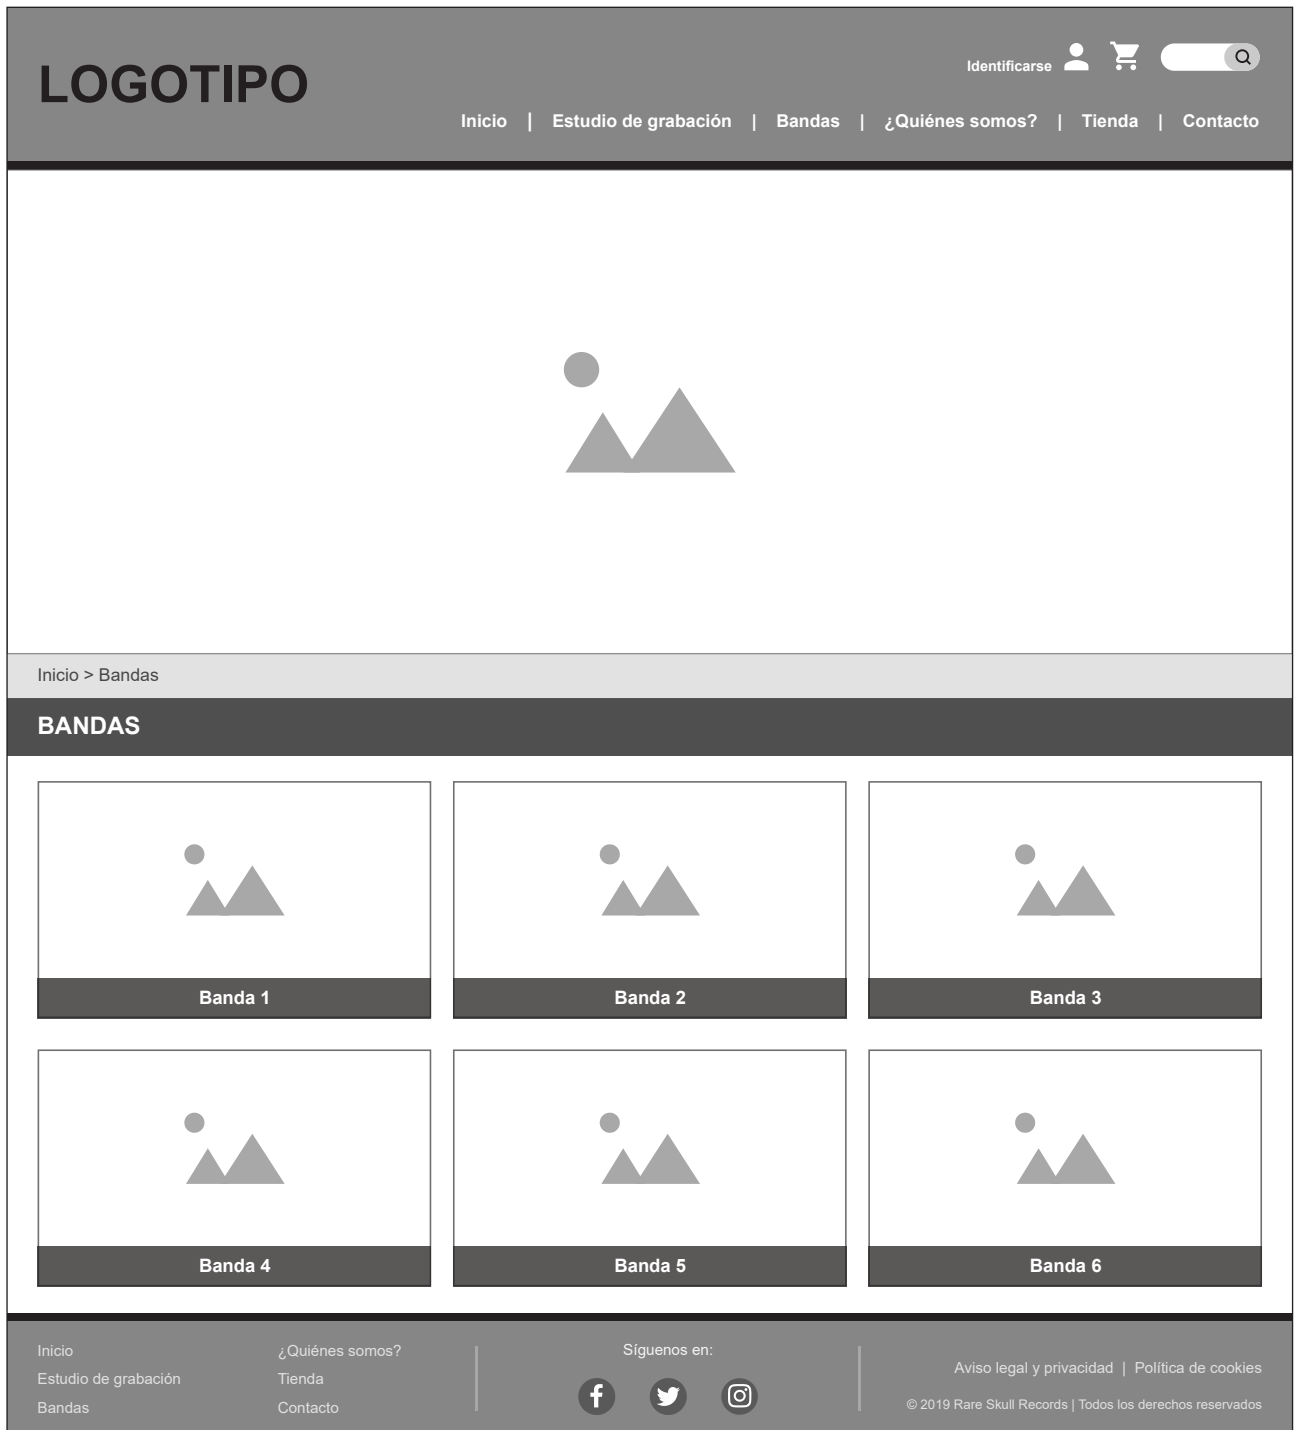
LOGOTIPO

Identificarse

Inicio | Estudio de grabación | Bandas | ¿Quiénes somos? | Tienda | Contacto

Inicio > Bandas

BANDAS

Banda 1

Banda 2

Banda 3

Banda 4

Banda 5

Banda 6

Inicio
Estudio de grabación
Bandas

¿Quiénes somos?
Tienda
Contacto

Síguenos en:

Aviso legal y privacidad | Política de cookies

© 2019 Rare Skull Records | Todos los derechos reservados